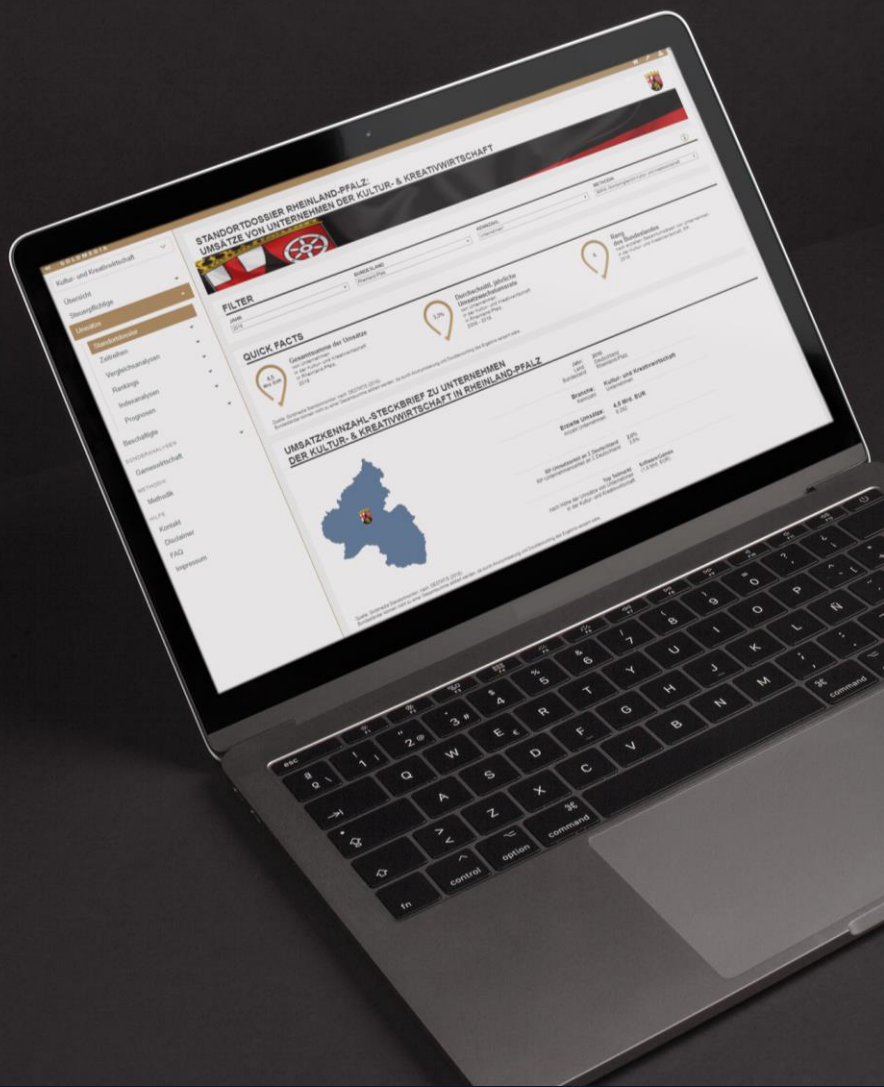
Kultur- und Kreativwirtschaft

Übersicht
Steuerpflichtige
Umsätze
Standortdossier
Zeitreihen
Vergleichsanalysen
Rankings
Indexanalysen
Prognosen
Beschäftigte
Gamewirtschaft
Methodik
Kontakt
Disclaimer
FAQ
Impressum

STANDORTDOSSIER RHEINLAND-PFALZ:
UMSÄTZE VON UNTERNEHMEN DER KULTUR- & KREATIVWIRTSCHAFT

FILTER
BUNDESLAND
Rheinland-Pfalz

QUICK FACTS
Gesamtsumme der Umsätze
Durchschnittl. jährliche Umsatzwachstumsrate
Rang des Bundeslandes

UMSATZKENNZAHL-STECKBRIEF ZU UNTERNEHMEN
DER KULTUR- & KREATIVWIRTSCHAFT IN RHEINLAND-PFALZ

Branche: Kultur- und Kreativwirtschaft
Erzielte Umsätze: 4,6 Mrd. EUR
Top Teilmarkt: Software/Games

esc
fn
control
option
command
command